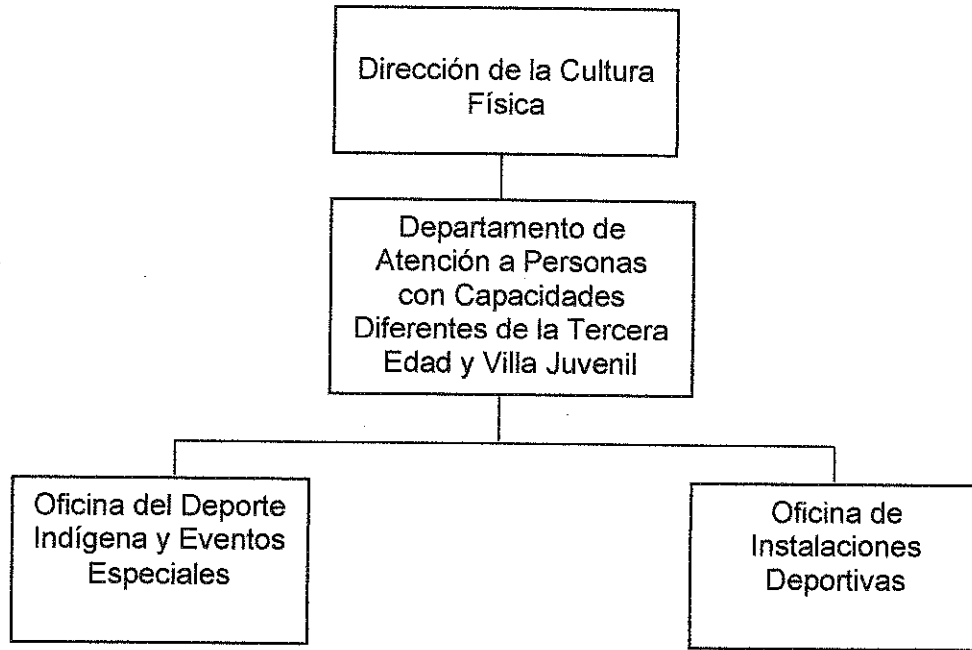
Dirección de la Cultura Física

Departamento de Atención a Personas con Capacidades Diferentes de la Tercera Edad y Villa Juvenil

Oficina del Deporte Indígena y Eventos Especiales

Oficina de Instalaciones Deportivas